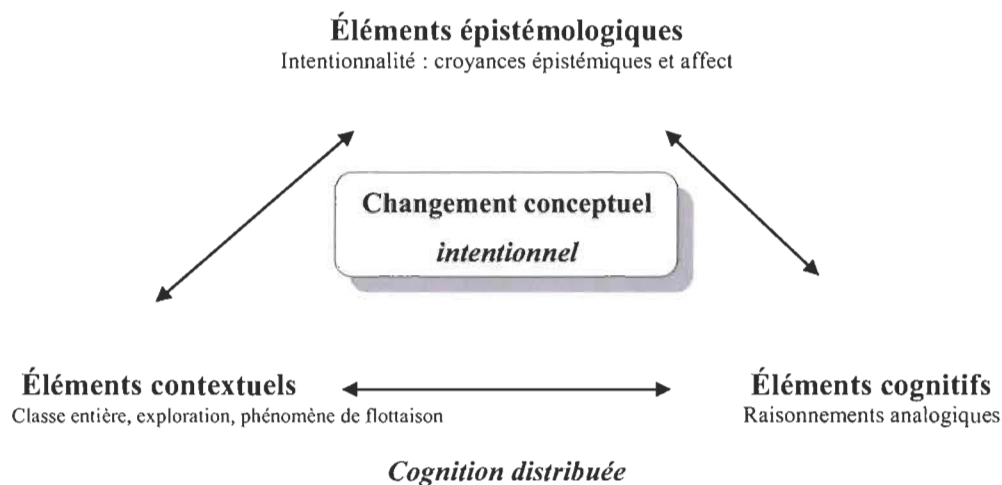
Éléments épistémologiques
Intentionnalité : croyances épistémiques et affect

Changement conceptuel
intentionnel

Éléments contextuels
Classe entière, exploration, phénomène de flottaison

Éléments cognitifs
Raisonnements analogiques

Cognition distribuée